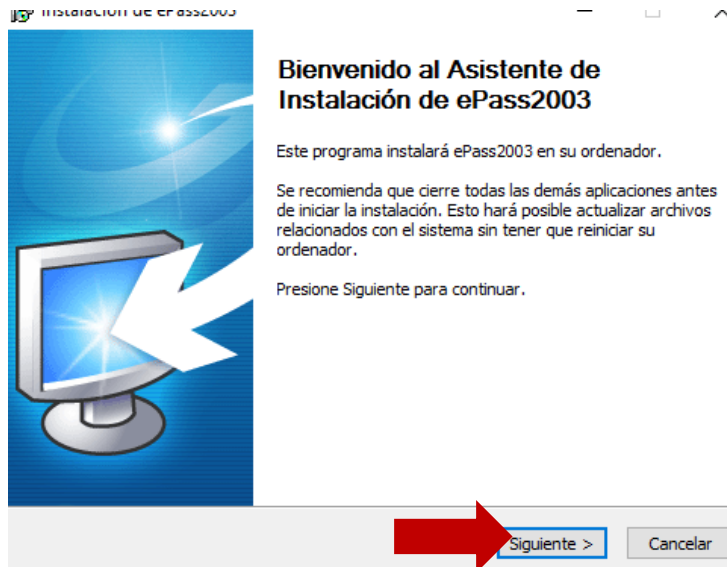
Instalación de ePass2003

Bienvenido al Asistente de Instalación de ePass2003

Este programa instalará ePass2003 en su ordenador.

Se recomienda que cierre todas las demás aplicaciones antes de iniciar la instalación. Esto hará posible actualizar archivos relacionados con el sistema sin tener que reiniciar su ordenador.

Presione Siguiente para continuar.

Siguiente >
Cancelar